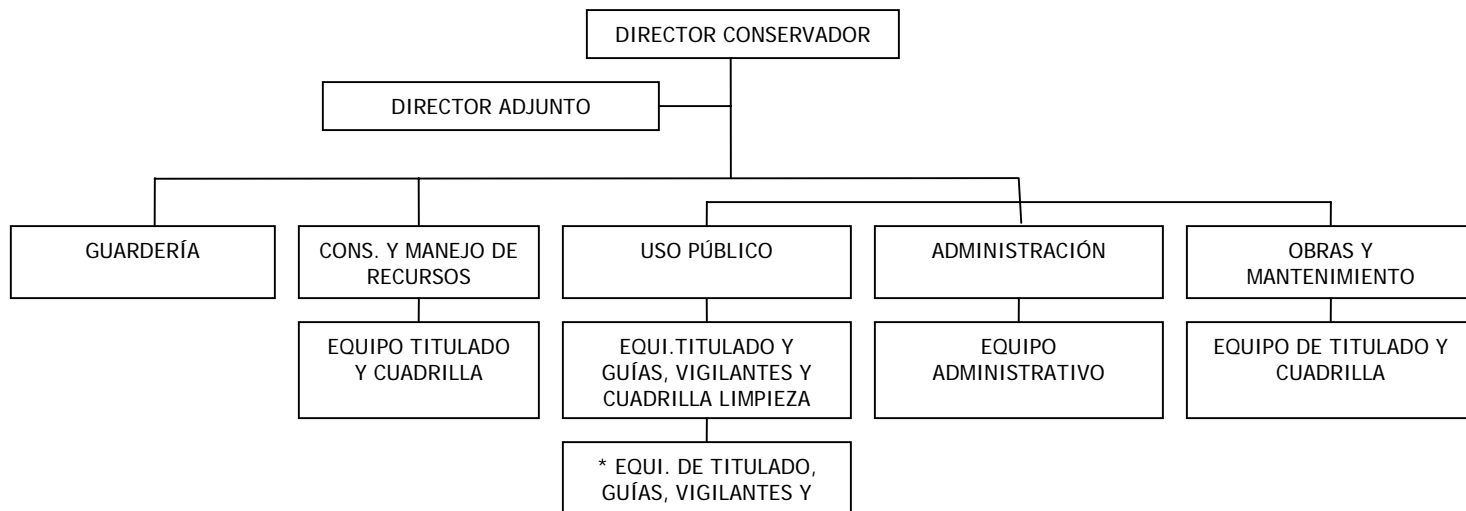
DIRECTOR CONSERVADOR

DIRECTOR ADJUNTO

GUARDERÍA

CONS. Y MANEJO DE RECURSOS

USO PÚBLICO

ADMINISTRACIÓN

OBRAS Y MANTENIMIENTO

EQUIPO TITULADO Y CUADRILLA

EQUI.TITULADO Y GUÍAS, VIGILANTES Y CUADRILLA LIMPIEZA

EQUIPO ADMINISTRATIVO

EQUIPO DE TITULADO Y CUADRILLA

* EQUI. DE TITULADO, GUÍAS, VIGILANTES Y